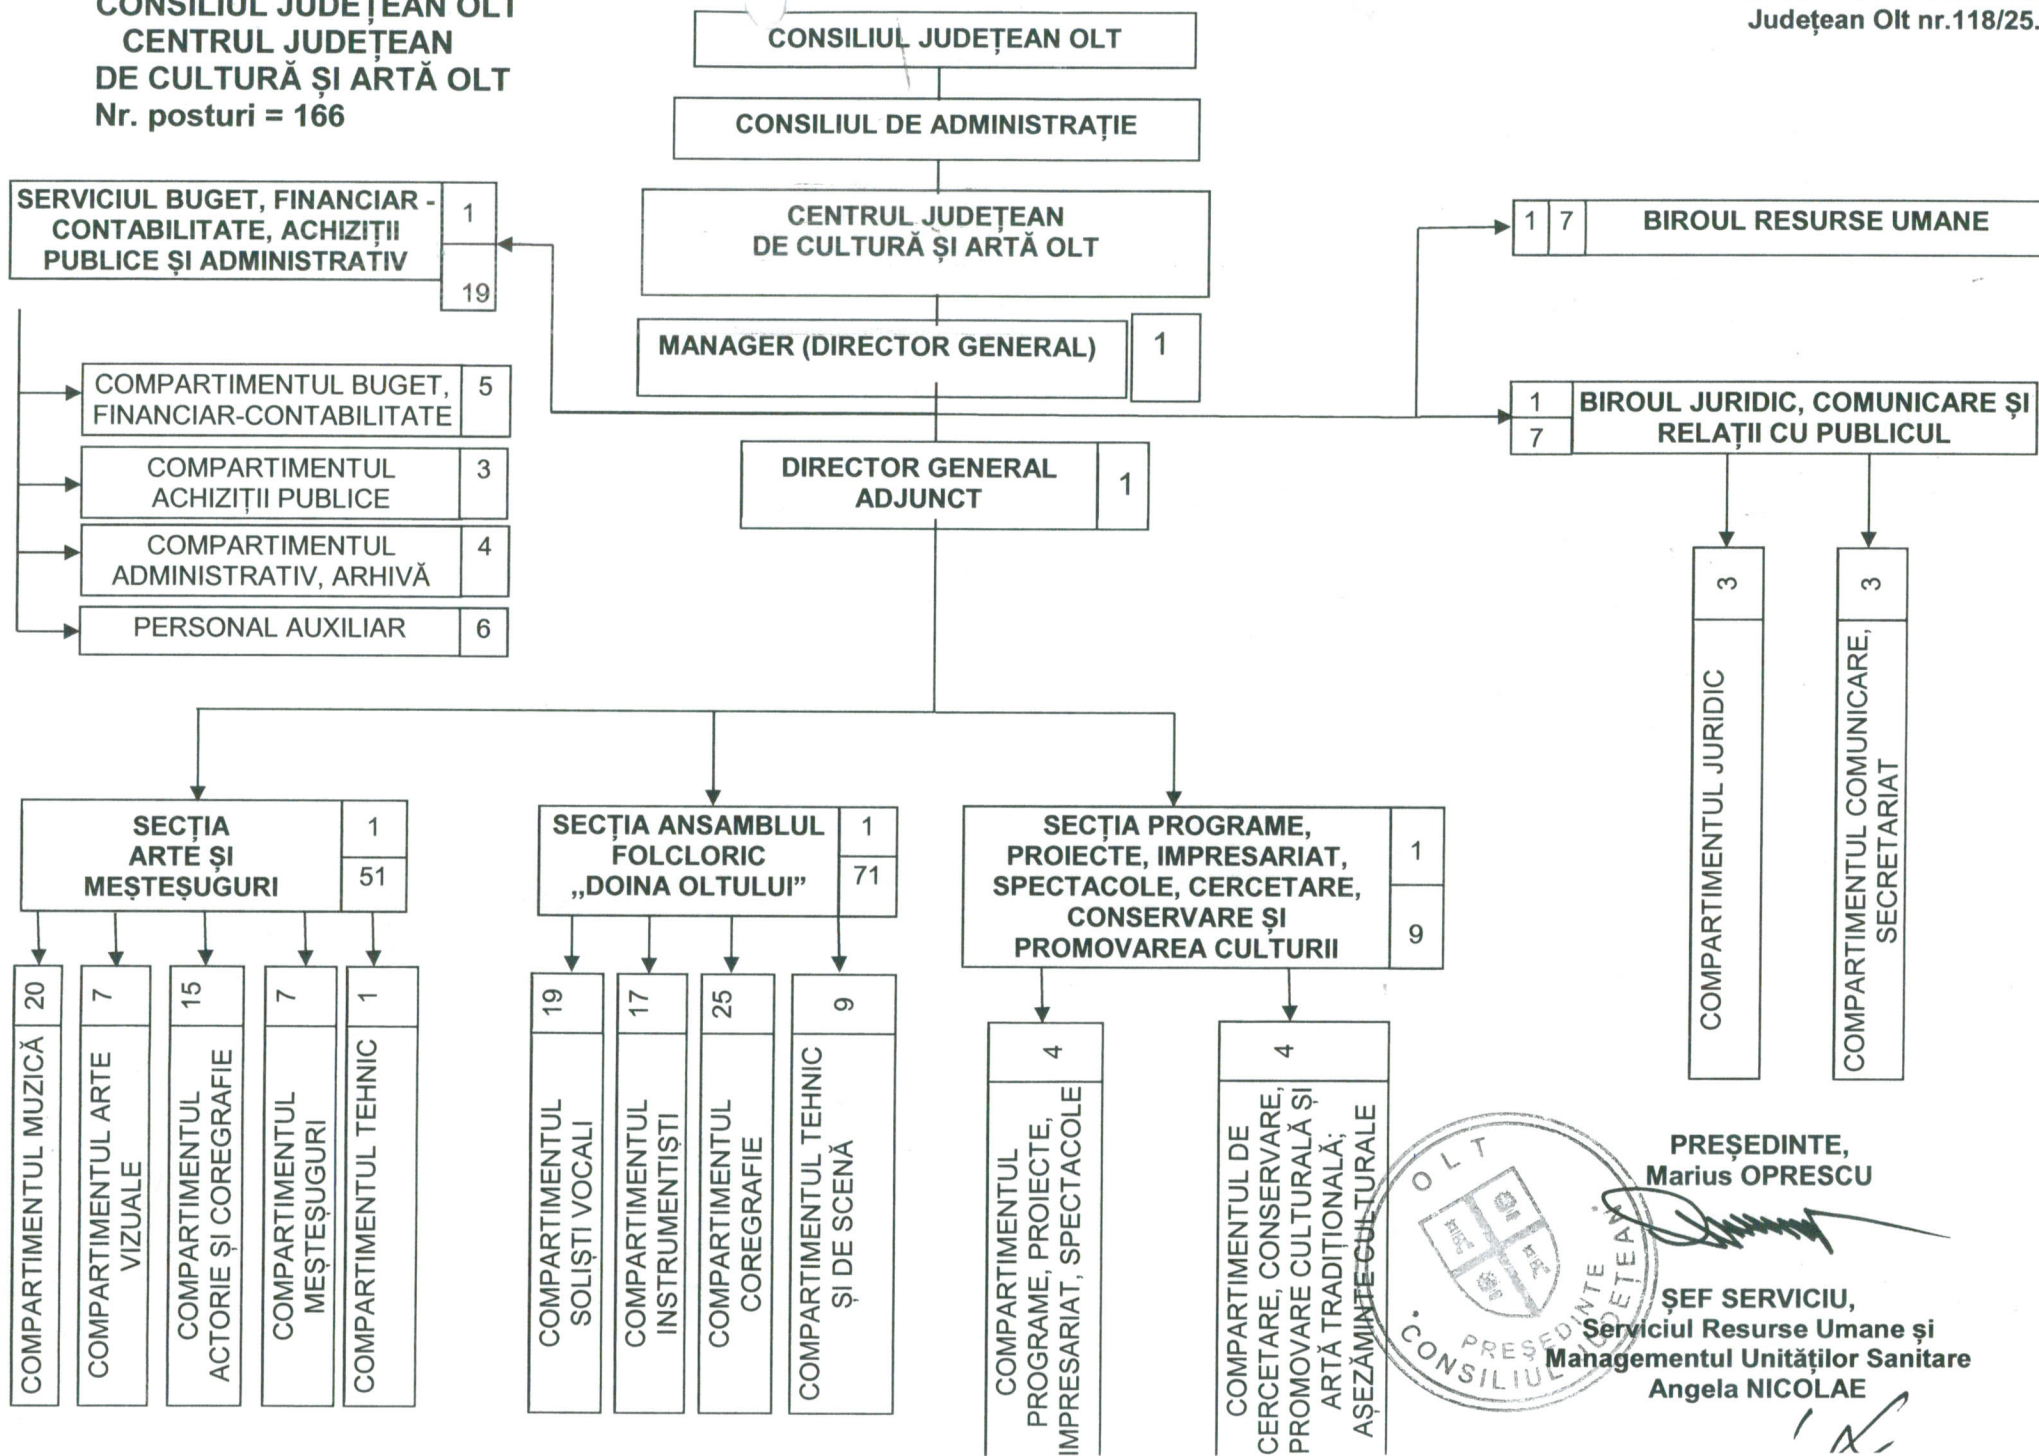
CONSILIUL JUDEȚEAN OLT
CENTRUL JUDEȚEAN DE CULTURĂ ȘI ARTĂ OLT
Nr. posturi = 166

Județean Olt nr.118/25.

CONSILIUL JUDEȚEAN OLT

CONSILIUL DE ADMINISTRAȚIE

CENTRUL JUDEȚEAN DE CULTURĂ ȘI ARTĂ OLT

MANAGER (DIRECTOR GENERAL) 1

DIRECTOR GENERAL ADJUNCT 1

SERVICIUL BUGET, FINANCIAR - CONTABILITATE, ACHIZIȚII PUBLICE ȘI ADMINISTRATIV 1 19

COMPARTIMENTUL BUGET, FINANCIAR-CONTABILITATE 5

COMPARTIMENTUL ACHIZIȚII PUBLICE 3

COMPARTIMENTUL ADMINISTRATIV, ARHIVĂ 4

PERSONAL AUXILIAR 6

1 7 BIROUL RESURSE UMANE

1 7 BIROUL JURIDIC, COMUNICARE ȘI RELAȚII CU PUBLICUL

3 COMPARTIMENTUL JURIDIC

3 COMPARTIMENTUL COMUNICARE, SECRETARIAT

SECȚIA ARTE ȘI MEȘTEȘUGURI 1 51

20 COMPARTIMENTUL MUZICĂ

7 COMPARTIMENTUL ARTE VIZUALE

15 COMPARTIMENTUL ACTORIE ȘI COREGRAFIE

7 COMPARTIMENTUL MEȘTEȘUGURI

1 COMPARTIMENTUL TEHNIC

SECȚIA ANSAMBLUL FOLCLORIC „DOINA OLTULUI” 1 71

19 COMPARTIMENTUL SOLIȘTI VOCALI

17 COMPARTIMENTUL INSTRUMENTIȘTI

25 COMPARTIMENTUL COREGRAFIE

9 COMPARTIMENTUL TEHNIC ȘI DE SCENĂ

SECȚIA PROGRAME, PROIECTE, IMPRESARIAT, SPECTACOLE, CERCETARE, CONSERVARE ȘI PROMOVAREA CULTURII 1 9

4 COMPARTIMENTUL PROGRAME, PROIECTE, IMPRESARIAT, SPECTACOLE

4 COMPARTIMENTUL DE CERCETARE, CONSERVARE, PROMOVARE CULTURALĂ ȘI ARTĂ TRADIȚIONALĂ; AȘEZĂMINTE CULTURALE

OLT PREȘEDINTE CONSILIUL JUDEȚEAN

PREȘEDINTE,
Marius OPRESCU

ȘEF SERVICIU,
Serviciul Resurse Umane și Managementul Unităților Sanitare
Angela NICOLAE